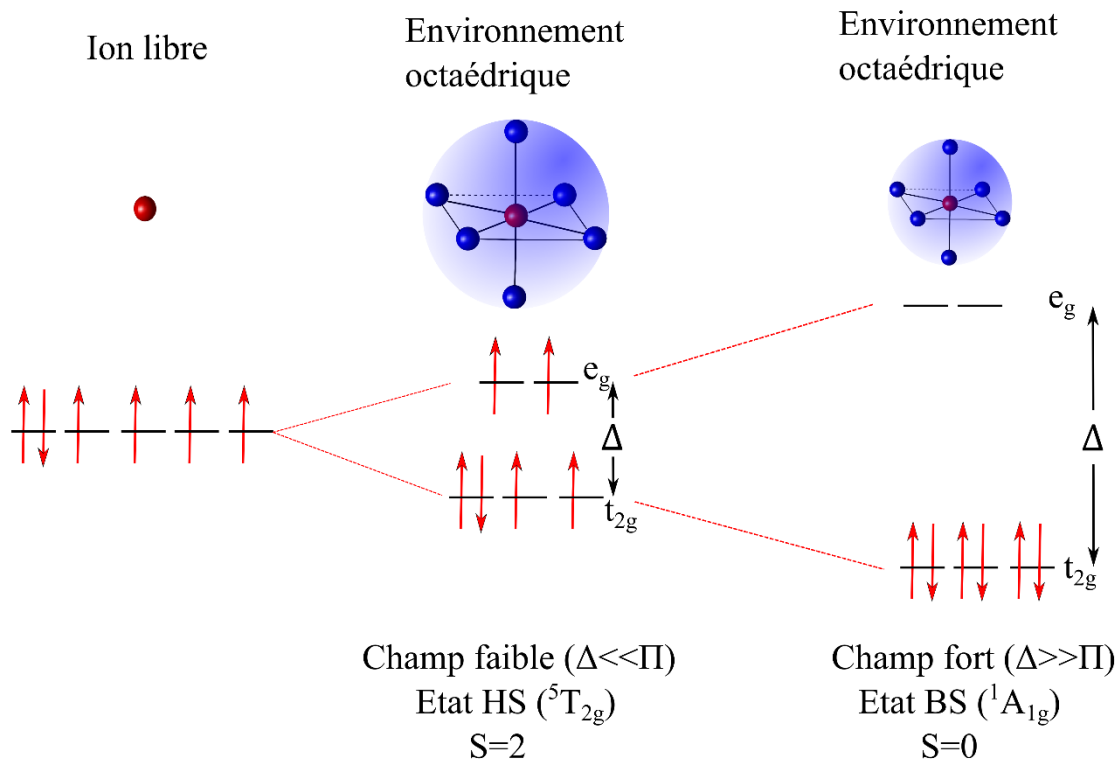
Ion libre

Environnement octaédrique

Environnement octaédrique

$e_g$

$e_g$

$\Delta$

$\Delta$

$t_{2g}$

$t_{2g}$

Champ faible ($\Delta$<<$\Pi$)
Etat HS ($^5T_{2g}$)
S=2

Champ fort ($\Delta$>>$\Pi$)
Etat BS ($^1A_{1g}$)
S=0